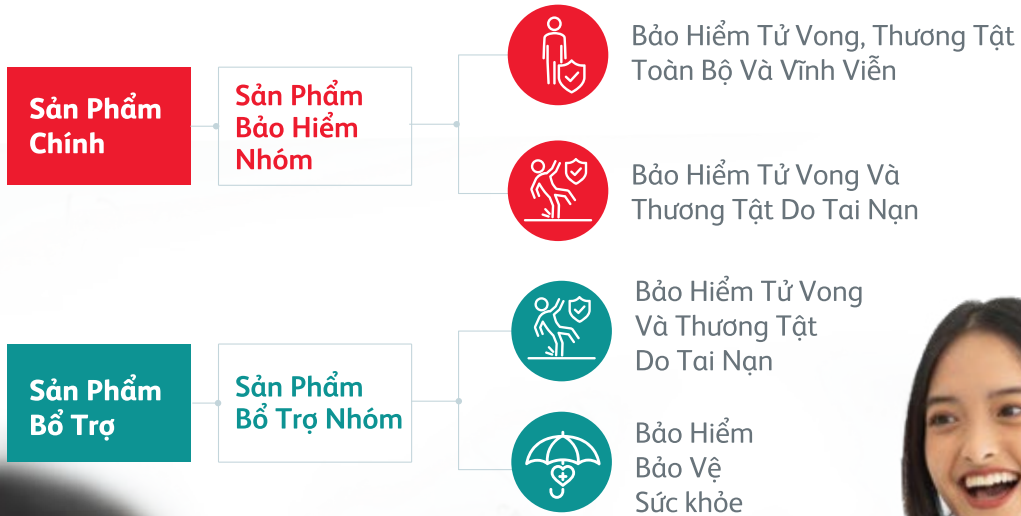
Sản Phẩm Chính

Sản Phẩm Bảo Hiểm Nhóm

Bảo Hiểm Tử Vong, Thương Tật Toàn Bộ Và Vĩnh Viễn

Bảo Hiểm Tử Vong Và Thương Tật Do Tai Nạn

Sản Phẩm Bổ Trợ

Sản Phẩm Bổ Trợ Nhóm

Bảo Hiểm Tử Vong Và Thương Tật Do Tai Nạn

Bảo Hiểm Bảo Vệ Sức khỏe